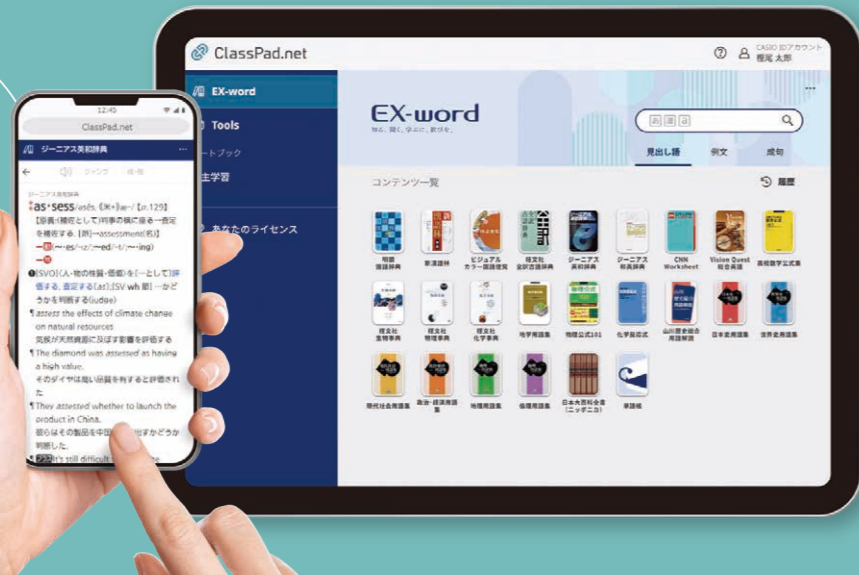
12:40

ClassPad.net

ジーニアス英和辞典

ジャンプ 成・複

ジーニアス英和辞典

as·sess /əsés/ [p.129]

【原義(補佐として)判事の横に座る→査定を補佐する】[派]→assessment(名)

→[~·es/-ɪz/]→ed/-t/]→·ing

❶[SVO]〈人・物の性質・価値〉を[…として]評価する, 査定する(as); [SV wh 節]…かどうかを判断する(judge)

¶ assess the effects of climate change on natural resources
気候が天然資源に及ぼす影響を評価する

¶ The diamond was assessed as having a high value.
そのダイヤは高い価値を有すると評価された

¶ They assessed whether to launch the product in China.
彼らはその製品を中国で発売すべきかどうか判断した。

¶ It's still difficult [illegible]

ClassPad.net

CASIO IDアカウント
樫尾 太郎

EX-word

Tools

ートブック

主学習

あなたのライセンス

EX-word
知る、聞く、学ぶに、彩りを。

見出し語 例文 成句

コンテンツ一覧

履歴

明鏡国語辞典
新漢語林
ビジュアルカラー国語便覧
理文社 全訳古語辞典
ジーニアス英和辞典
ジーニアス和英辞典
CNN Worksheet
Vision Quest 総合英語
高校数学公式集
理文社 生物事典
理文社 物理事典
理文社 化学事典
地学用語集
物理公式101
化学図公式
山川歴史総合用語解説
日本史用語集
世界史用語集
現代社会用語集
政治・経済用語集
地理用語集
倫理用語集
日本大百科全書(ニッポニカ)
家庭科